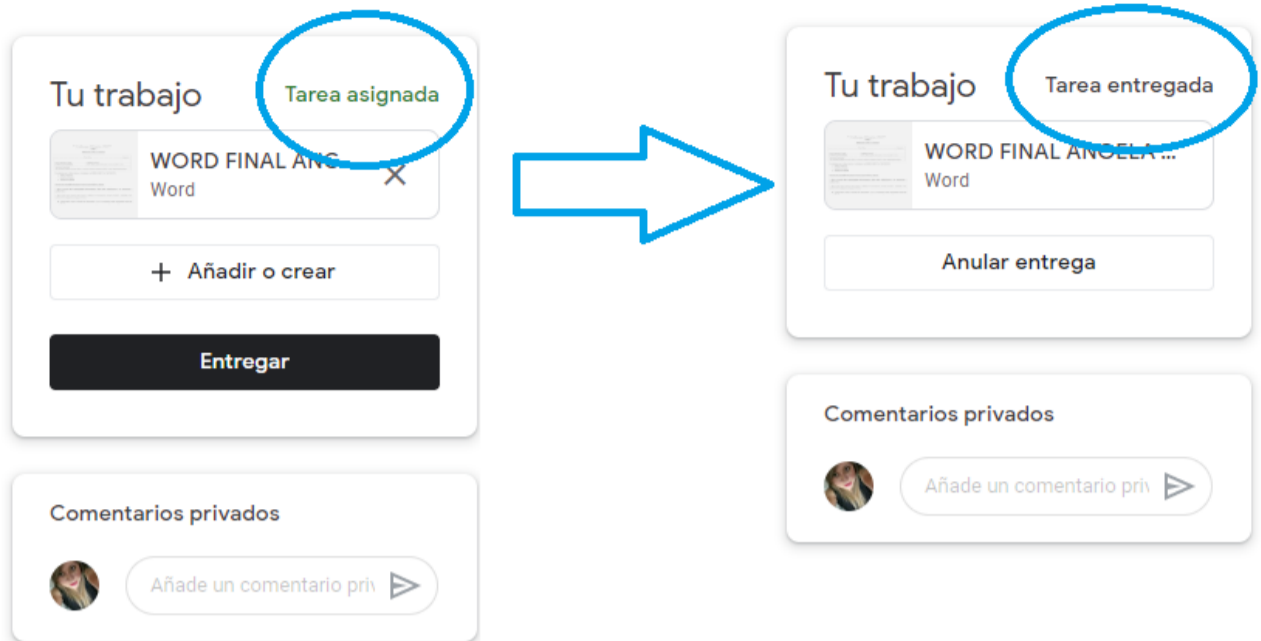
Tu trabajo
Tarea asignada
WORD FINAL ANG
Word
Añadir o crear
Entregar

Comentarios privados
Añade un comentario priv

Tu trabajo
Tarea entregada
WORD FINAL ANGELA ...
Word
Anular entrega

Comentarios privados
Añade un comentario priv